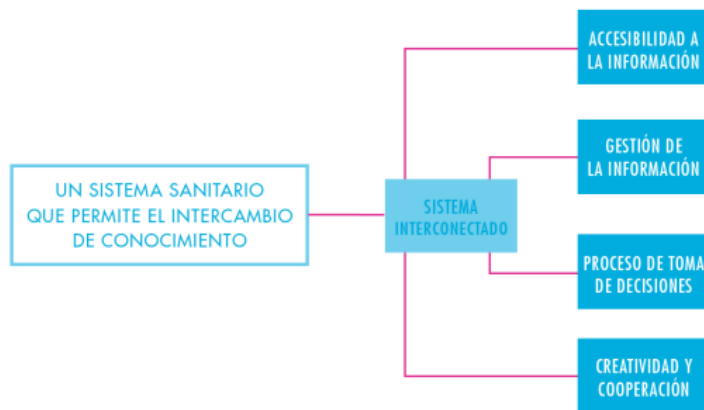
UN SISTEMA SANITARIO QUE PERMITE EL INTERCAMBIO DE CONOCIMIENTO

SISTEMA INTERCONECTADO

ACCESIBILIDAD A LA INFORMACIÓN

GESTIÓN DE LA INFORMACIÓN

PROCESO DE TOMA DE DECISIONES

CREATIVIDAD Y COOPERACIÓN